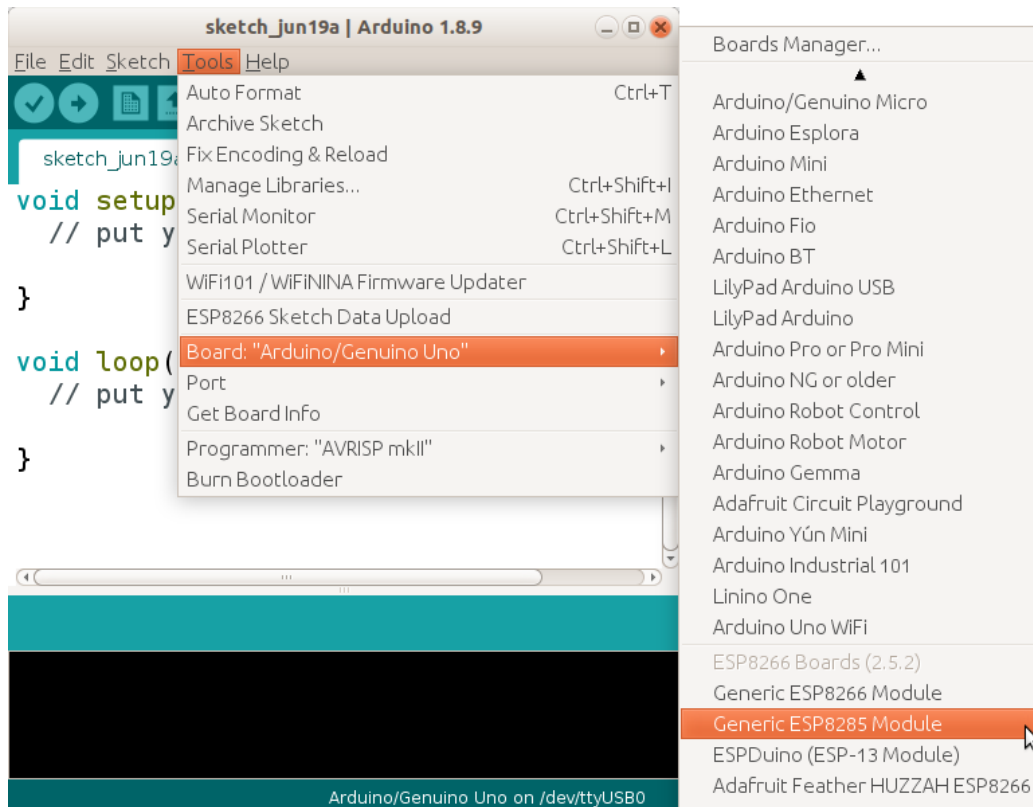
sketch_jun19a | Arduino 1.8.9

File Edit Sketch Tools Help

sketch_jun19a

void setup
// put y

}

void loop(
// put y

}

Auto Format Ctrl+T
Archive Sketch
Fix Encoding & Reload
Manage Libraries... Ctrl+Shift+I
Serial Monitor Ctrl+Shift+M
Serial Plotter Ctrl+Shift+L
WiFi101 / WiFiNINA Firmware Updater
ESP8266 Sketch Data Upload
Board: "Arduino/Genuino Uno"
Port
Get Board Info
Programmer: "AVRISP mkII"
Burn Bootloader

Boards Manager...
Arduino/Genuino Micro
Arduino Esplora
Arduino Mini
Arduino Ethernet
Arduino Fio
Arduino BT
LilyPad Arduino USB
LilyPad Arduino
Arduino Pro or Pro Mini
Arduino NG or older
Arduino Robot Control
Arduino Robot Motor
Arduino Gemma
Adafruit Circuit Playground
Arduino Yún Mini
Arduino Industrial 101
Linino One
Arduino Uno WiFi
ESP8266 Boards (2.5.2)
Generic ESP8266 Module
Generic ESP8285 Module
ESPDuino (ESP-13 Module)
Adafruit Feather HUZZAH ESP8266

Arduino/Genuino Uno on /dev/ttyUSB0